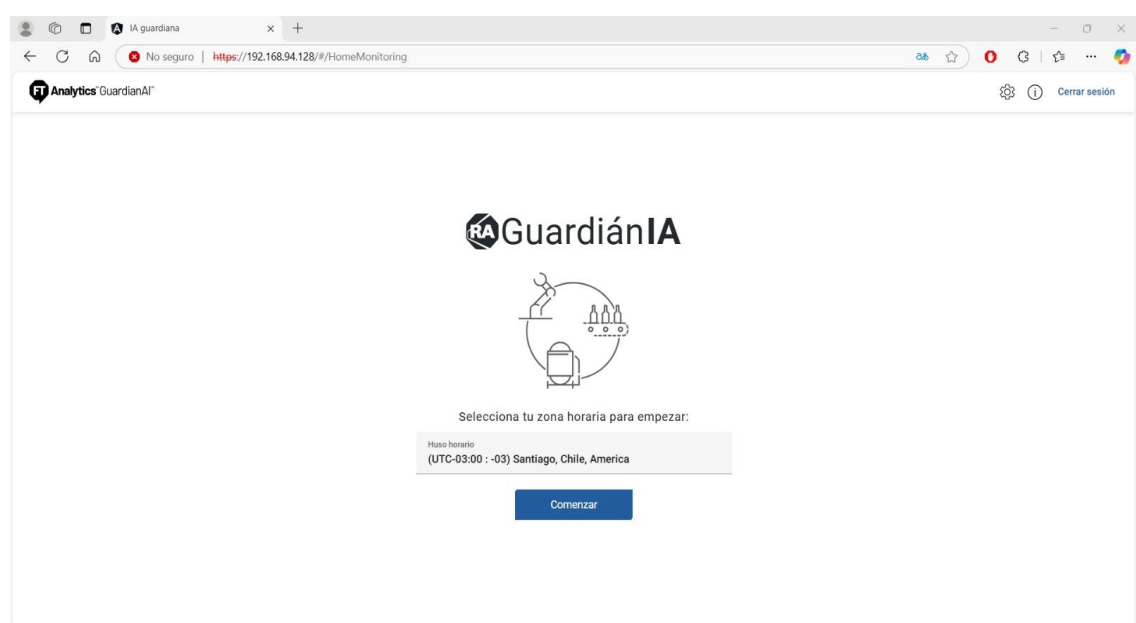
IA guardiana

No seguro | https://192.168.94.128/#/HomeMonitoring

FT Analytics GuardianAI™

Cerrar sesión

RA GuardiánIA

Selecciona tu zona horaria para empezar:

Huso horario
(UTC-03:00 : -03) Santiago, Chile, America

Comenzar